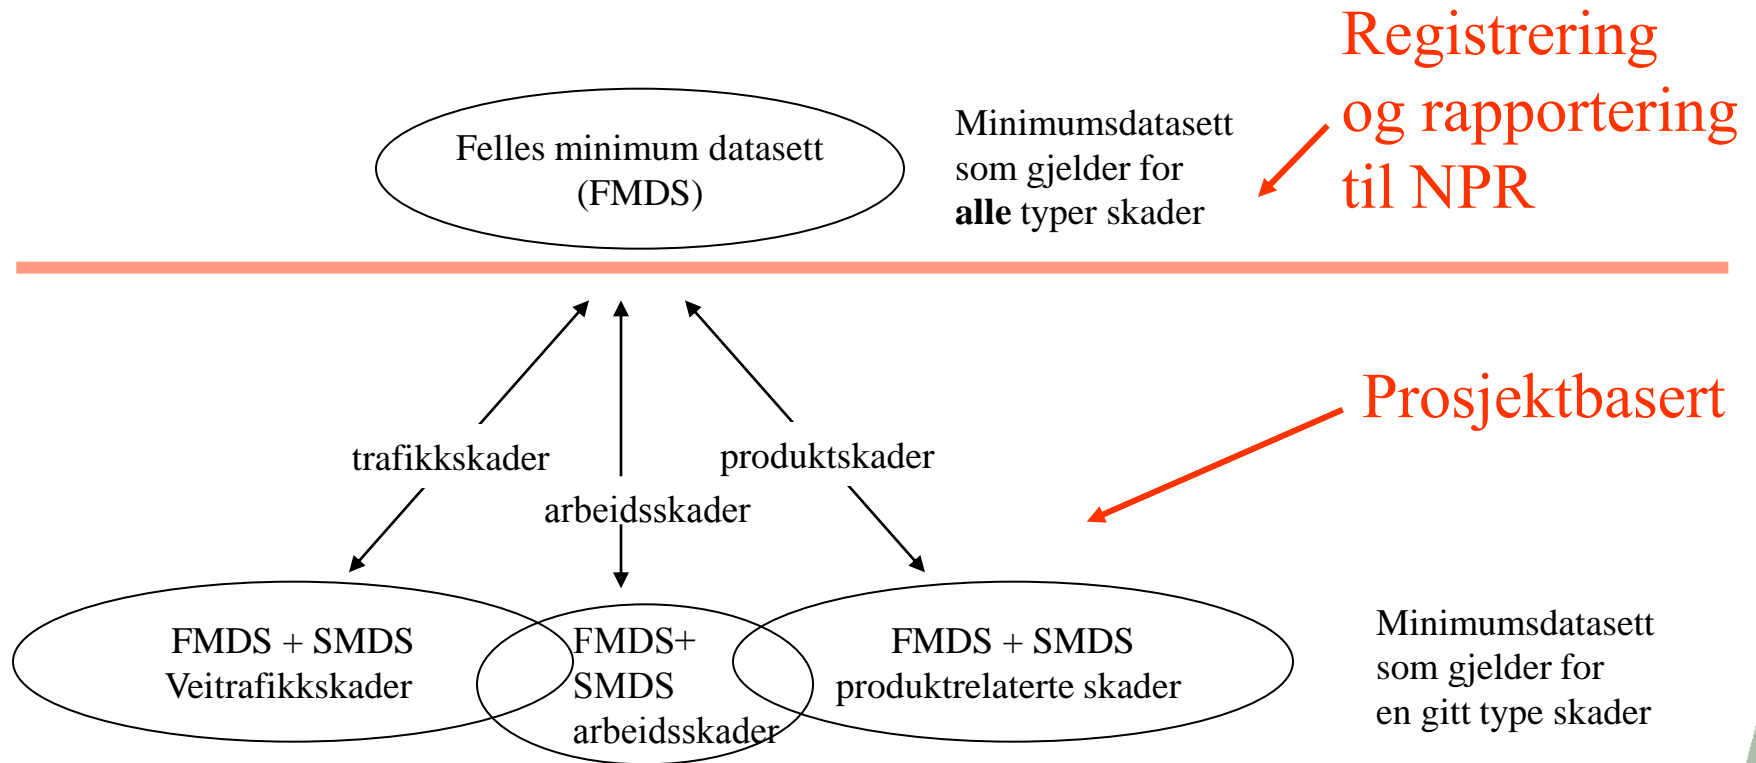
Registrering og rapportering til NPR

Felles minimum datasett (FMDS)

Minimumsdatasett som gjelder for **alle** typer skader

Prosjektbasert

trafikkskader

arbeidsskader

produktskader

FMDS + SMDS Veitrafikkskader

FMDS+ SMDS arbeidsskader

FMDS + SMDS produktrelaterte skader

Minimumsdatasett som gjelder for en gitt type skader